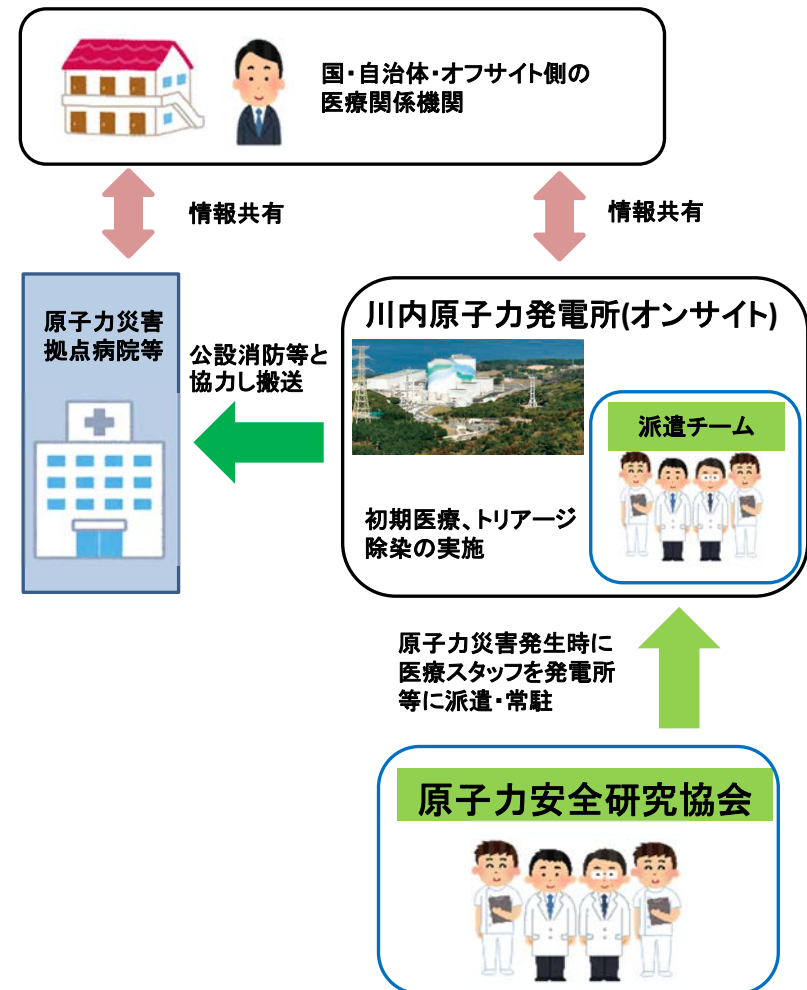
国・自治体・オフサイト側の医療関係機関

情報共有

情報共有

原子力災害拠点病院等

公設消防等と協力し搬送

川内原子力発電所(オンサイト)

派遣チーム

初期医療、トリアージ除染の実施

原子力災害発生時に医療スタッフを発電所等に派遣・常駐

原子力安全研究協会